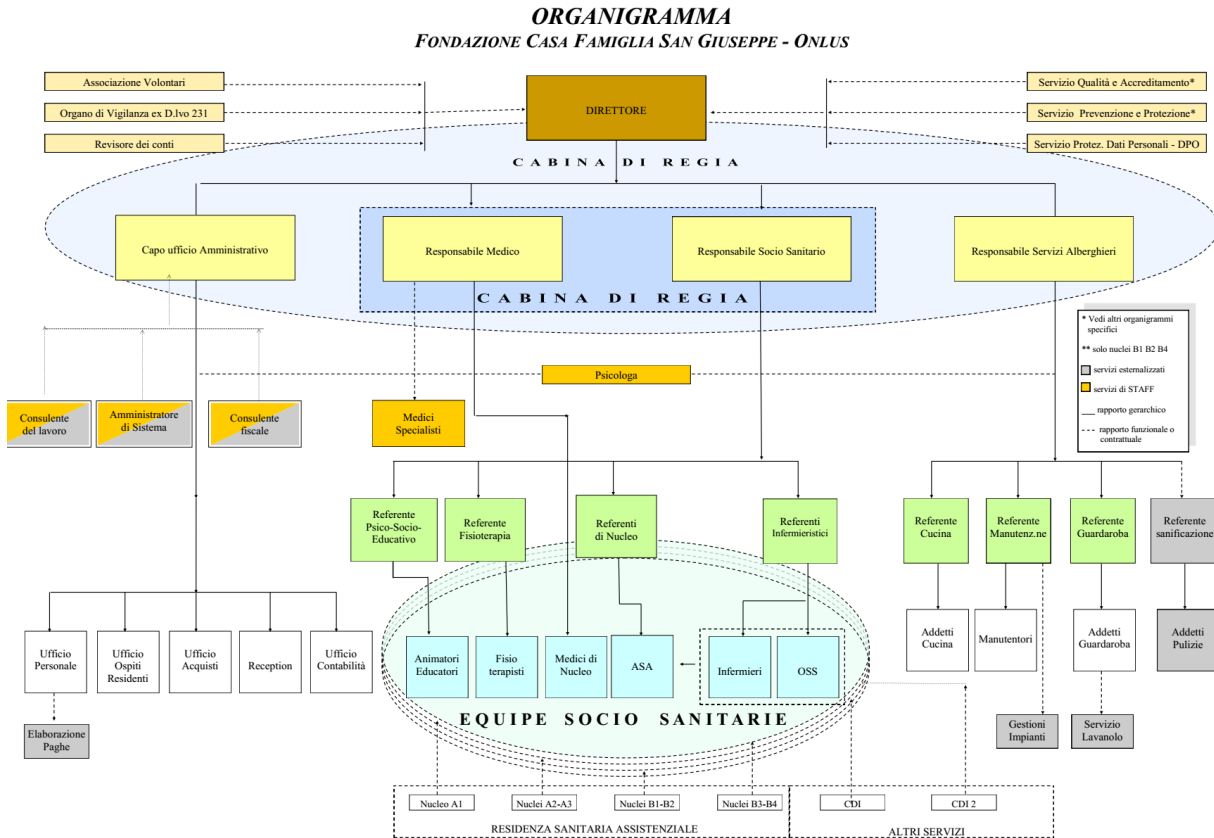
ORGANIGRAMMA
FONDAZIONE CASA FAMIGLIA SAN GIUSEPPE - ONLUS

Associazione Volontari

Organo di Vigilanza ex D.lvo 231

Revisore dei conti

DIRETTORE

Servizio Qualità e Accreditamento*

Servizio Prevenzione e Protezione*

Servizio Protez. Dati Personali - DPO

CABINA DI REGIA

Capo ufficio Amministrativo

Responsabile Medico

Responsabile Socio Sanitario

Responsabile Servizi Alberghieri

CABINA DI REGIA

* Vedi altri organigrammi specifici
** solo nuclei B1 B2 B4
servizi esternalizzati
servizi di STAFF
rapporto gerarchico
rapporto funzionale o contrattuale

Psicologa

Consulente del lavoro

Amministratore di Sistema

Consulente fiscale

Medici Specialisti

Referente Psico-Socio-Educativo

Referente Fisioterapia

Referenti di Nucleo

Referenti Infermieristici

Referente Cucina

Referente Manutenz.ne

Referente Guardaroba

Referente sanificazione

Ufficio Personale

Ufficio Ospiti Residenti

Ufficio Acquisti

Reception

Ufficio Contabilità

Animatori Educatori

Fisio terapisti

Medici di Nucleo

ASA

Infermieri

OSS

Addetti Cucina

Manutentori

Addetti Guardaroba

Addetti Pulizie

Elaborazione Paghe

EQUIPE SOCIO SANITARIE

Gestioni Impianti

Servizio Lavanolo

Nucleo A1

Nuclei A2-A3

Nuclei B1-B2

Nuclei B3-B4

RESIDENZA SANITARIA ASSISTENZIALE

CDI

CDI 2

ALTRI SERVIZI